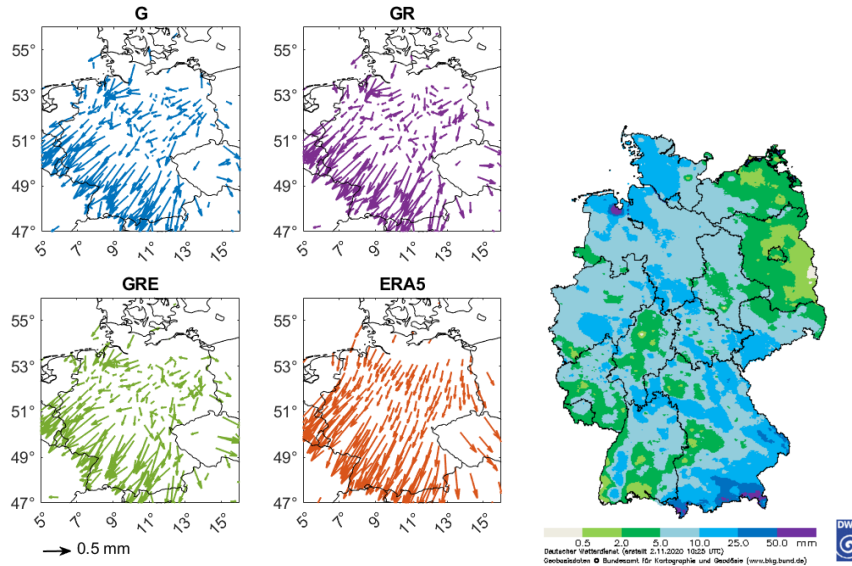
G

55°
53°
51°
49°
47°
5° 7° 9° 11° 13° 15°

GR

55°
53°
51°
49°
47°
5° 7° 9° 11° 13° 15°

GRE

55°
53°
51°
49°
47°
5° 7° 9° 11° 13° 15°

ERA5

55°
53°
51°
49°
47°
5° 7° 9° 11° 13° 15°

0.5 mm

0.5 2.0 5.0 10.0 25.0 50.0 mm

Deutscher Wetterdienst (erstellt 2.11.2020 10:25 UTC)

Geobasisdaten © Bundesamt für Kartographie und Geodäsie (www.bkg.bund.de)

DWD